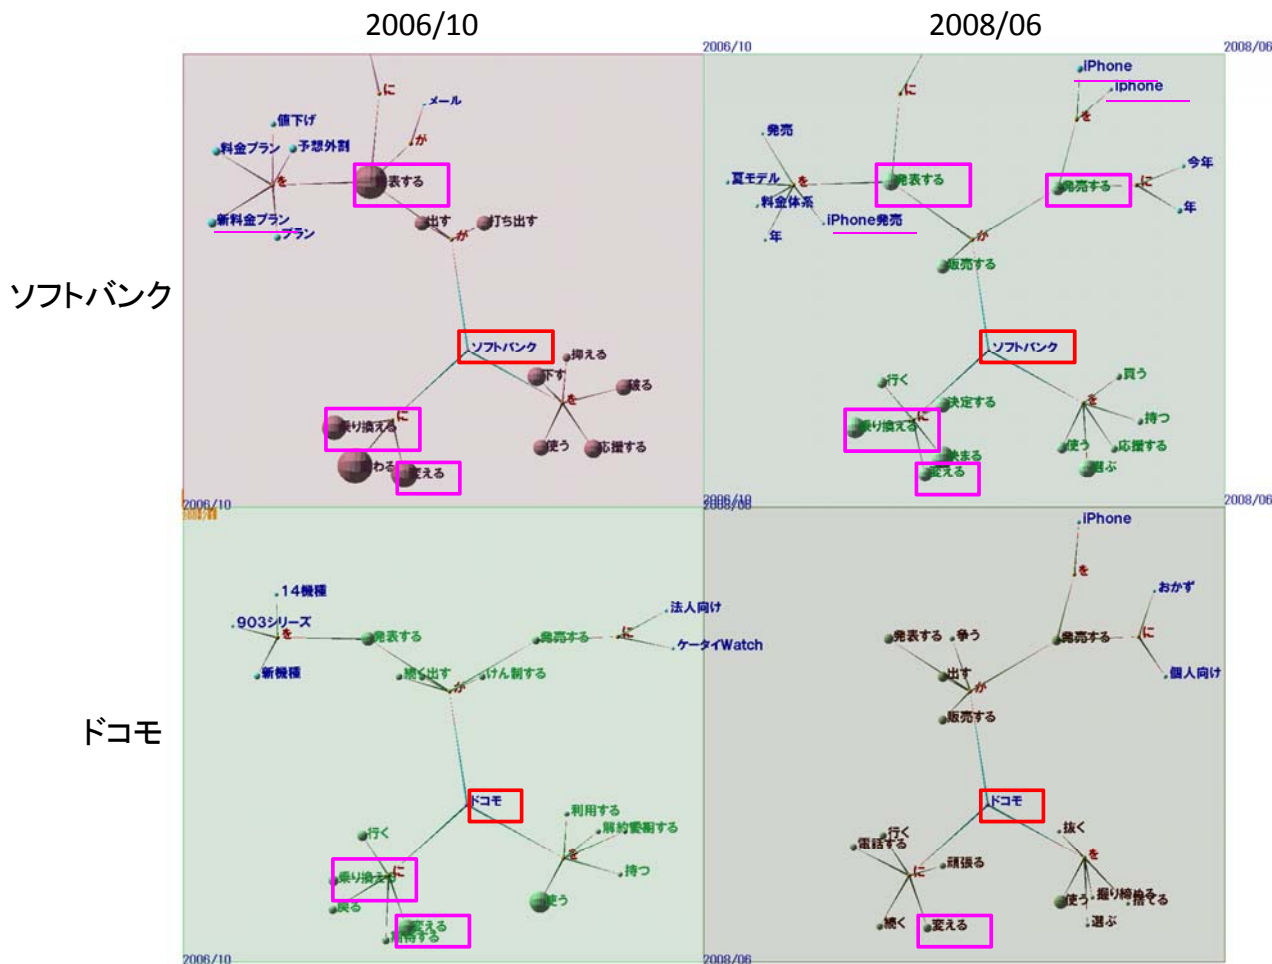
2006/10

2008/06

ソフトバンク

ドコモ

2006/10

に
メール
が
値下げ
料金プラン
予想外割
を
表する
新料金プラン
プラン
出す
打ち出す
が
ソフトバンク
抑える
下す
破る
を
乗り換える
に
使う
応援する
わる
変える

2006/10

2008/06

に
iPhone
iPhone
を
発売
今年
夏モデル
を
発表する
発売する
に
料金体系
年
年
iPhone発売
が
販売する
ソフトバンク
行く
買う
決定する
を
乗り換える
に
持つ
使う
応援する
決まる
選ぶ
変える

2008/06

2006/10

14機種
法人向け
903シリーズ
を
発表する
発売する
に
ケータイWatch
新機種
続く出す
けん制する
が
ドコモ
利用する
解約要請する
行く
を
乗り換える
に
持つ
戻る
使う
変える
持する

2006/10

iPhone
を
おかず
発表する
争う
発売する
に
出す
個人向け
が
販売する
ドコモ
抜く
行く
電話する
を
頑張る
に
使う
掘り締める
続く
変える
選ぶ

2008/06